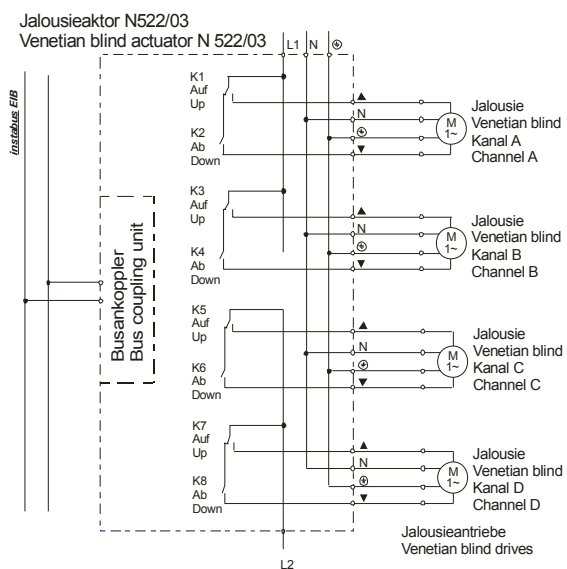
Jalousieaktor N522/03
Venetian blind actuator N 522/03

L1 N ⏚

instabus EIB

Busankoppler
Bus coupling unit

K1
Auf
Up

K2
Ab
Down

▲
N
⏚
▼

M
1~

Jalousie
Venetian blind
Kanal A
Channel A

K3
Auf
Up

K4
Ab
Down

▲
N
⏚
▼

M
1~

Jalousie
Venetian blind
Kanal B
Channel B

K5
Auf
Up

K6
Ab
Down

▲
N
⏚
▼

M
1~

Jalousie
Venetian blind
Kanal C
Channel C

K7
Auf
Up

K8
Ab
Down

▲
N
⏚
▼

M
1~

Jalousie
Venetian blind
Kanal D
Channel D

Jalousieantriebe
Venetian blind drives

L2